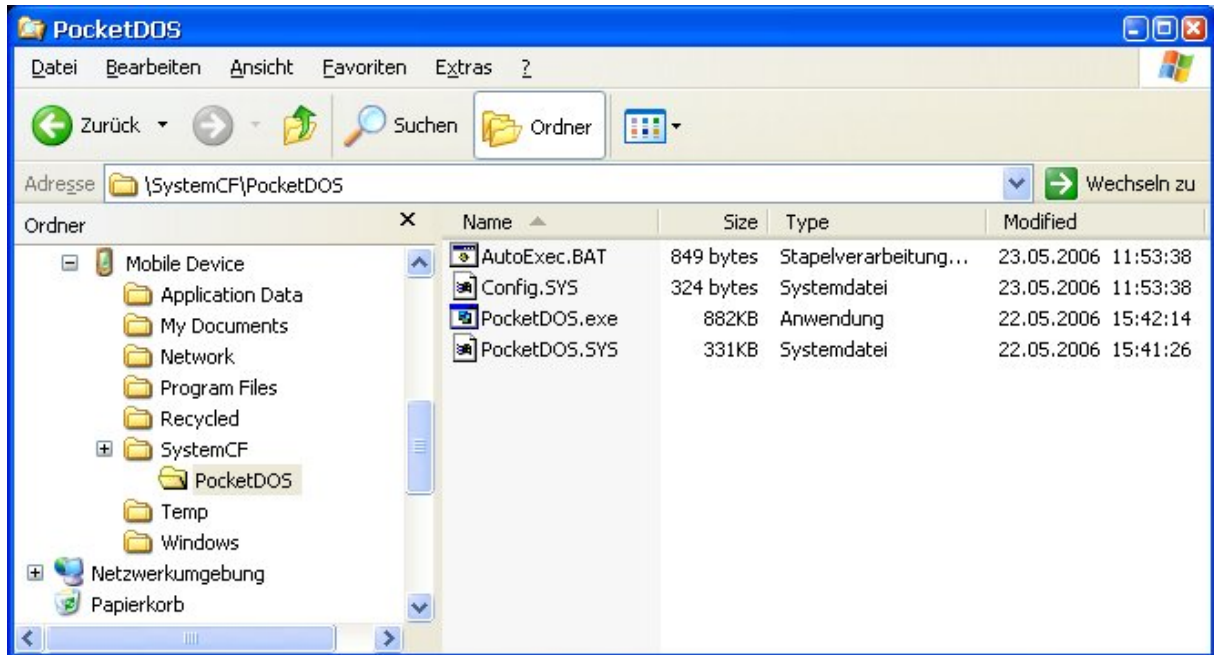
PocketDOS

Datei Bearbeiten Ansicht Favoriten Extras ?

Zurück Suchen Ordner

Adresse \SystemCF\PocketDOS Wechseln zu

Ordner ×

Mobile Device
Application Data
My Documents
Network
Program Files
Recycled
SystemCF
PocketDOS
Temp
Windows
Netzwerkumgebung
Papierkorb

| Name | Size | Type | Modified |
|---|---|---|---|
| AutoExec.BAT | 849 bytes | Stapelverarbeitung... | 23.05.2006 11:53:38 |
| Config.SYS | 324 bytes | Systemdatei | 23.05.2006 11:53:38 |
| PocketDOS.exe | 882KB | Anwendung | 22.05.2006 15:42:14 |
| PocketDOS.SYS | 331KB | Systemdatei | 22.05.2006 15:41:26 |